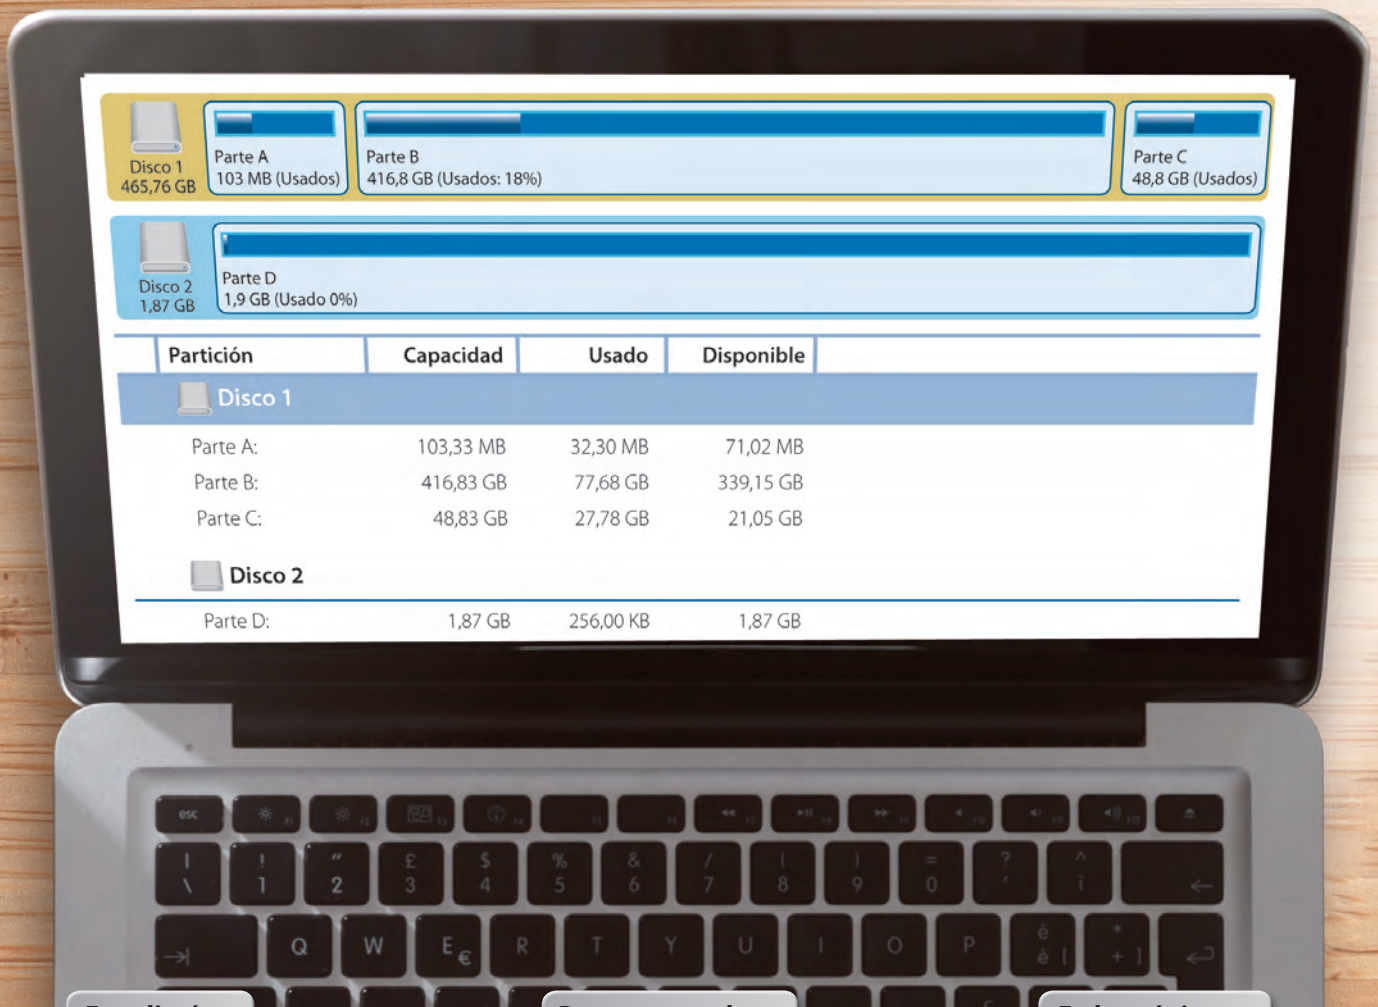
Disco 1
465,76 GB

Parte A
103 MB (Usados)

Parte B
416,8 GB (Usados: 18%)

Parte C
48,8 GB (Usados)

Disco 2
1,87 GB

Parte D
1,9 GB (Usado 0%)

| Partición | Capacidad | Usado | Disponible |
|---|---|---|---|
| Disco 1 | | | |
| Parte A: | 103,33 MB | 32,30 MB | 71,02 MB |
| Parte B: | 416,83 GB | 77,68 GB | 339,15 GB |
| Parte C: | 48,83 GB | 27,78 GB | 21,05 GB |
| Disco 2 | | | |
| Parte D: | 1,87 GB | 256,00 KB | 1,87 GB |

esc
! 1
" 2
£ 3
$ 4
% 5
& 6
/ 7
( 8
) 9
= 0
? '
^ ì
Q W E € R T Y U I O P
é è [
* + ]